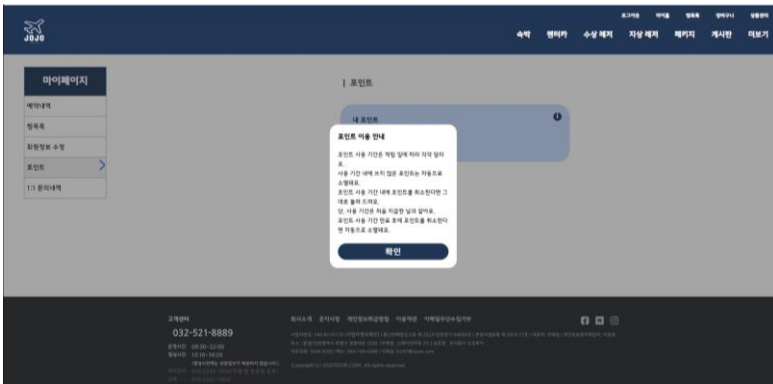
JOJO

로그아웃 마이홈 정책목 장바구니 상품문의

숙박 렌터카 수상 레저 지상 레저 패키지 게시판 더보기

마이페이지

예약내역

찜목록

회원정보 수정

포인트

1:1 문의내역

| 포인트

내 포인트

포인트 사용 안내

포인트 사용 기간은 적립 일에 따라 각각 달라요.
사용 기간 내에 쓰지 않은 포인트는 자동으로 소멸돼요.
포인트 사용 기간 내에 포인트를 취소한다면 그대로 돌려 드려요.
단, 사용 기간은 처음 지급한 날과 같아요.
포인트 사용 기간 만료 후에 포인트를 취소한다면 자동으로 소멸돼요.

확인

고객센터
032-521-8889
평일시간 09:30~22:00
점심시간 12:30~13:30
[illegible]

회사소개 공지사항 개인정보처리방침 이용약관 여행일정/상품/장소

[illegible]

Copyright (c) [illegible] All rights reserved.